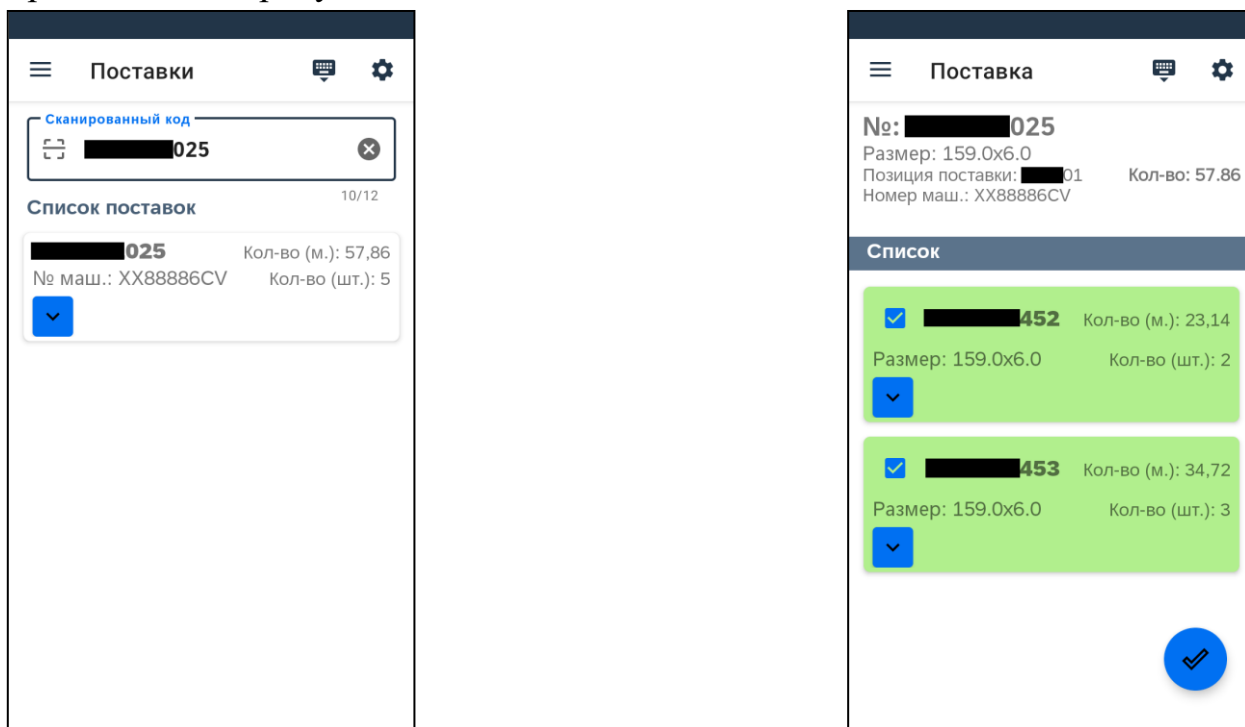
Поставки

Сканированный код
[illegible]025
10/12

Список поставок

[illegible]025 Кол-во (м.): 57,86
№ маш.: XX88886CV Кол-во (шт.): 5

Поставка

№: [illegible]025
Размер: 159.0x6.0
Позиция поставки: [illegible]01 Кол-во: 57.86
Номер маш.: XX88886CV

Список

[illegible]452 Кол-во (м.): 23,14
Размер: 159.0x6.0 Кол-во (шт.): 2

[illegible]453 Кол-во (м.): 34,72
Размер: 159.0x6.0 Кол-во (шт.): 3